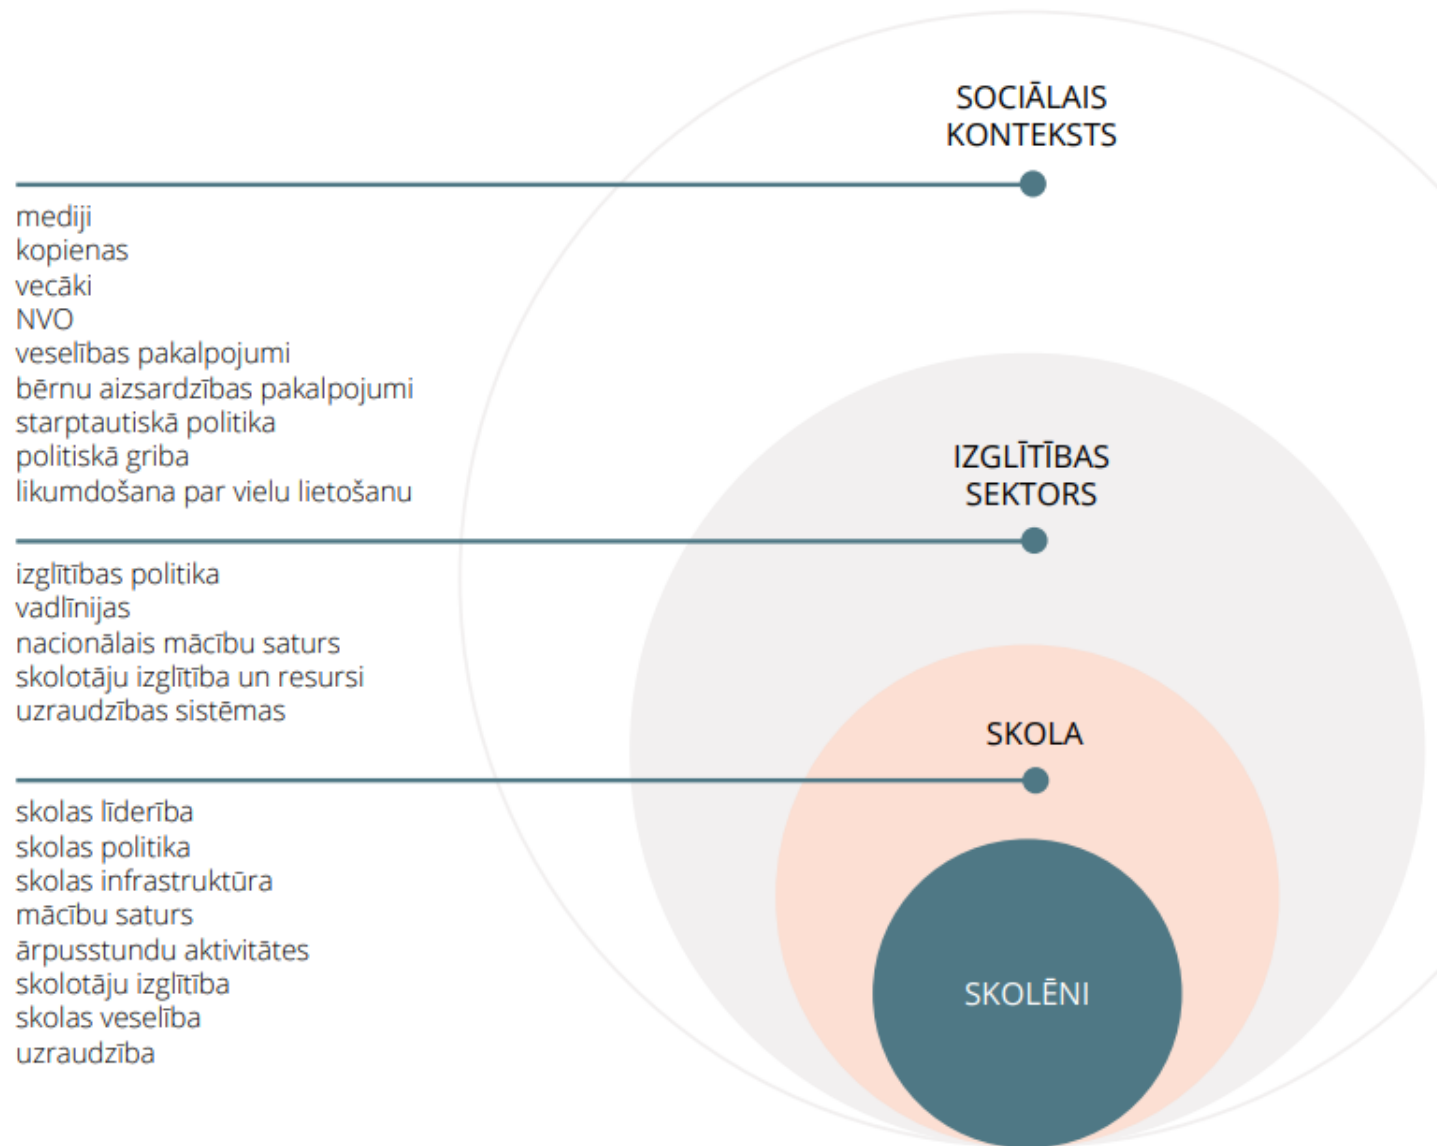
SOCIĀLAIS KONTEKSTS

mediji
kopienas
vecāki
NVO
veselības pakalpojumi
bērnu aizsardzības pakalpojumi
starptautiskā politika
politiskā griba
likumdošana par vielu lietošanu

IZGLĪTĪBAS SEKTORS

izglītības politika
vadlīnijas
nacionālais mācību saturs
skolotāju izglītība un resursi
uzraudzības sistēmas

SKOLA

skolas līderība
skolas politika
skolas infrastruktūra
mācību saturs
ārpusstundu aktivitātes
skolotāju izglītība
skolas veselība
uzraudzība

SKOLĒNI